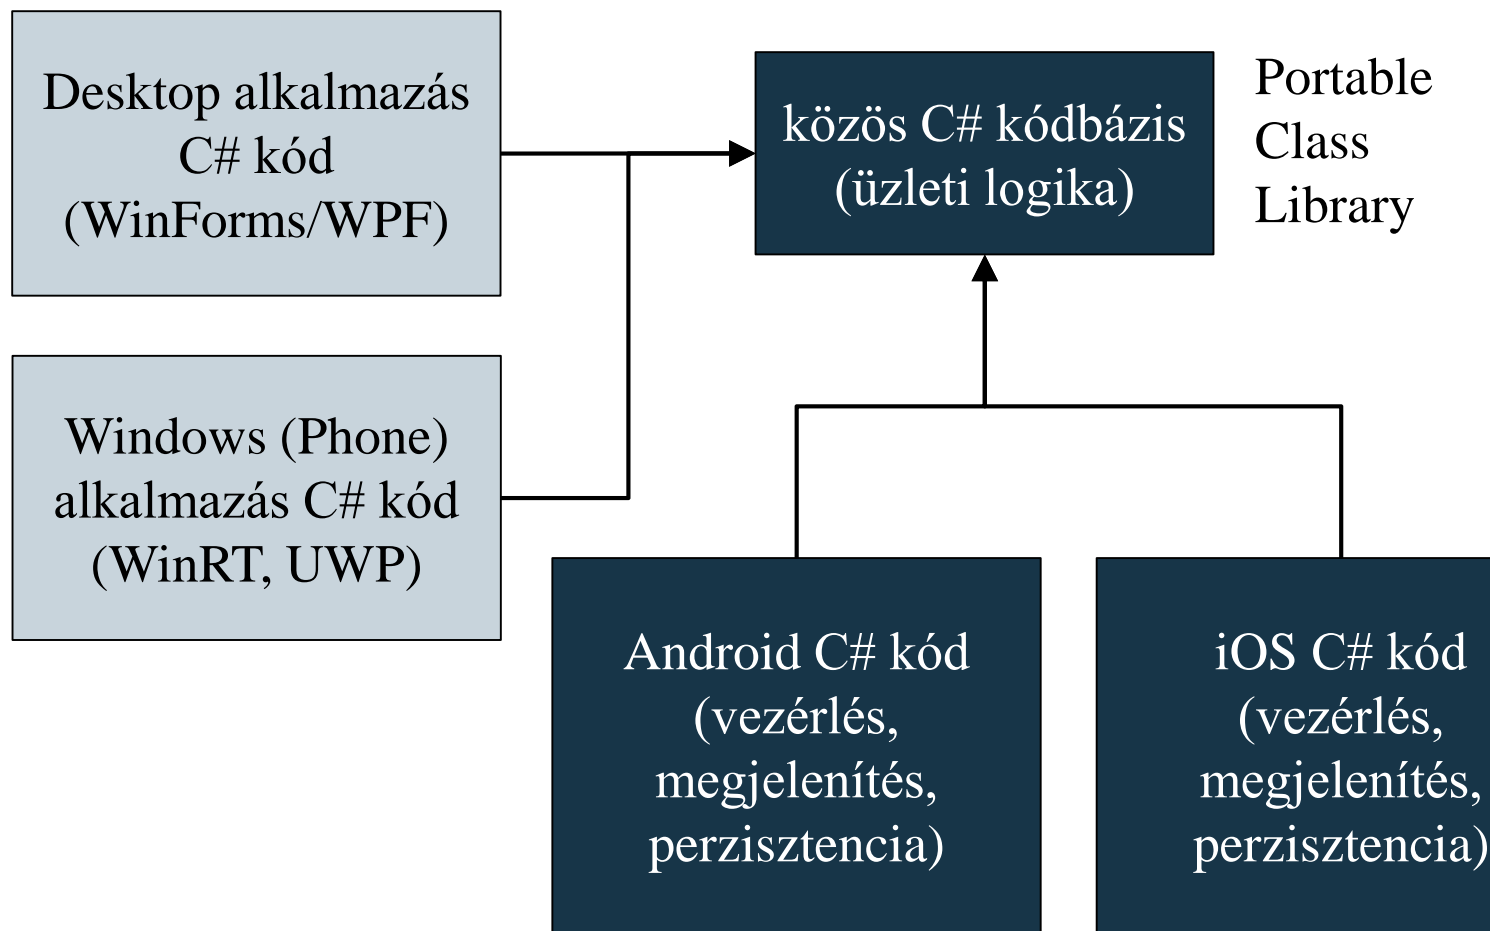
Desktop alkalmazás C# kód (WinForms/WPF)

Windows (Phone) alkalmazás C# kód (WinRT, UWP)

közös C# kódbázis (üzleti logika)

Portable Class Library

Android C# kód (vezérlés, megjelenítés, perzisztencia)

iOS C# kód (vezérlés, megjelenítés, perzisztencia)